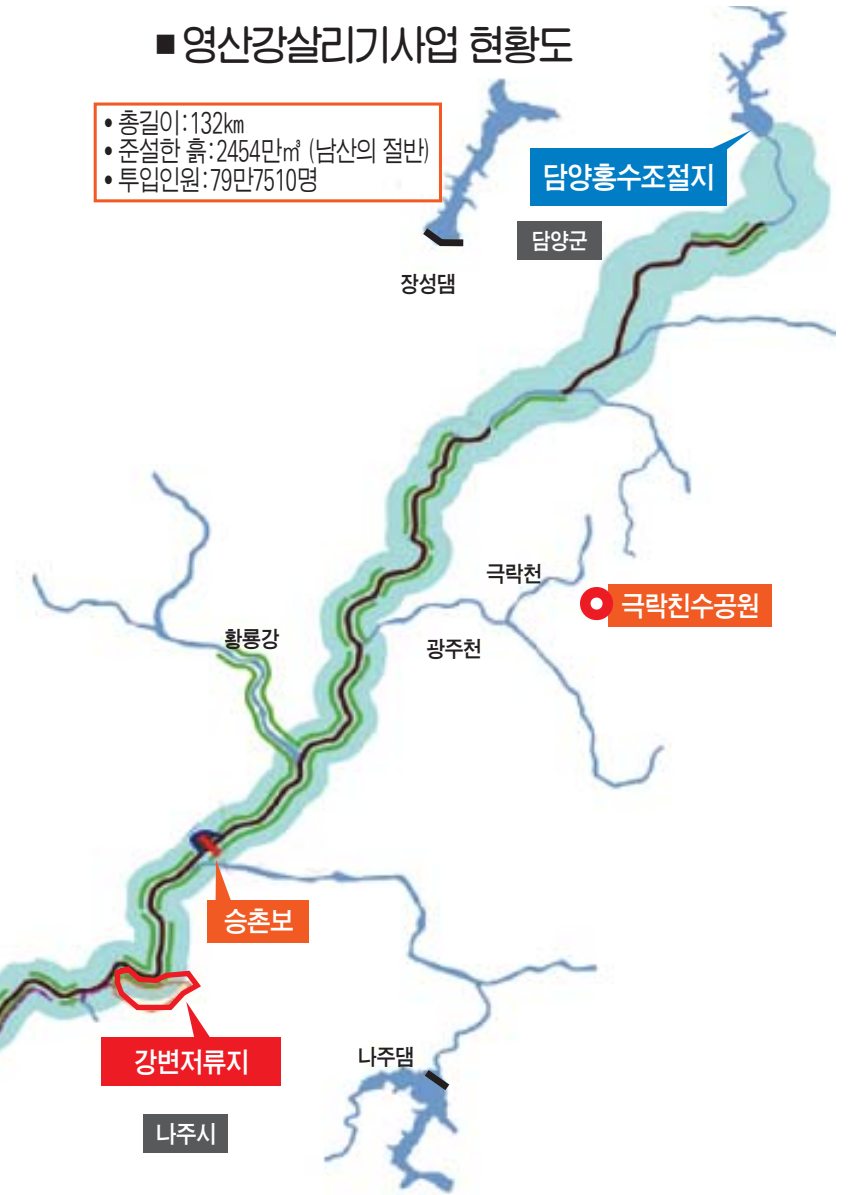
■ 영산강살리기사업 현황도

• 총길이 : 132㎞
• 준설한 흙 : 2454만㎥ (남산의 절반)
• 투입인원 : 79만7510명

담양홍수조절지

담양군

장성댐

극락천

극락친수공원

황룡강

광주천

승촌보

강변저류지

나주댐

나주시